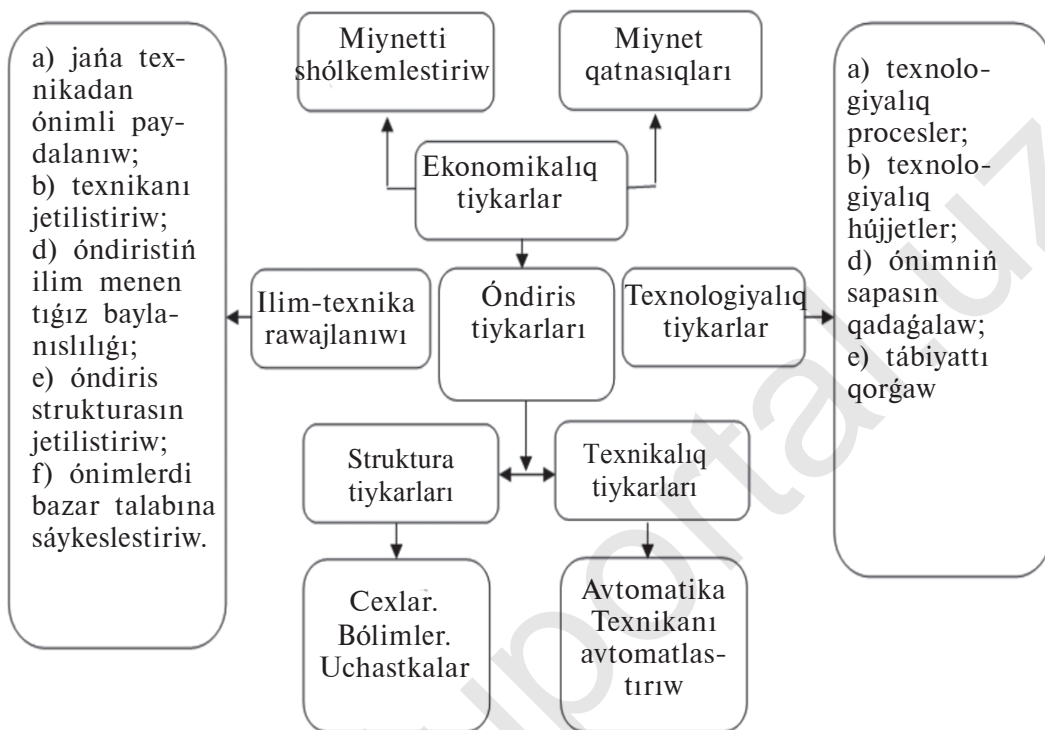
a) jańa texnikadan ónimli paydalanıw;
b) texnikanı jetilistiriw;
d) óndiristiń ilim menen tıǵız baylanıslılıǵı;
e) óndiris strukturasın jetilistiriw;
f) ónimlerdi bazar talabına sáykeslestiriw.

Miynetti shólkemlestiriw

Miynet qatnasıqları

Ekonomikalıq tiykarlar

Ilim-texnika rawajlanıwı

Óndiris tiykarları

Texnologiyalıq tiykarlar

Struktura tiykarları

Texnikalıq tiykarları

Cexlar. Bólimler. Uchastkalar

Avtomatika Texnikanı avtomatlastırıw

a) texnologiyalıq procesler;
b) texnologiyalıq hújjetler;
d) ónimniń sapasın qadaǵalaw;
e) tábiyattı qorǵaw